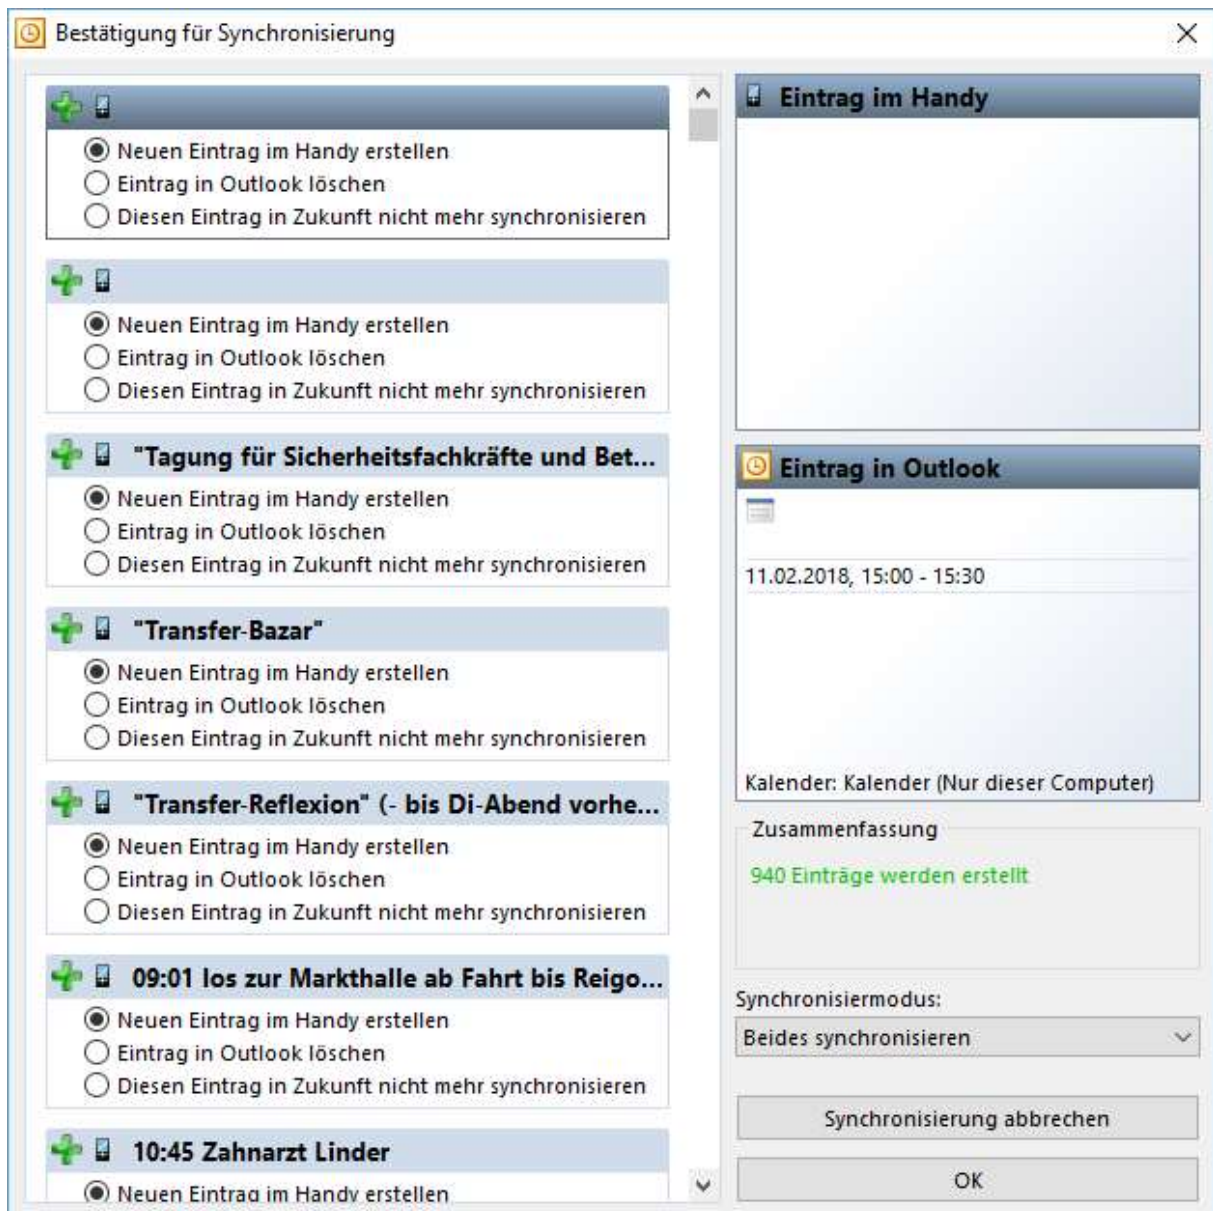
Bestätigung für Synchronisierung

Neuen Eintrag im Handy erstellen
Eintrag in Outlook löschen
Diesen Eintrag in Zukunft nicht mehr synchronisieren

Neuen Eintrag im Handy erstellen
Eintrag in Outlook löschen
Diesen Eintrag in Zukunft nicht mehr synchronisieren

"Tagung für Sicherheitsfachkräfte und Bet...
Neuen Eintrag im Handy erstellen
Eintrag in Outlook löschen
Diesen Eintrag in Zukunft nicht mehr synchronisieren

"Transfer-Bazar"
Neuen Eintrag im Handy erstellen
Eintrag in Outlook löschen
Diesen Eintrag in Zukunft nicht mehr synchronisieren

"Transfer-Reflexion" (- bis Di-Abend vorhe...
Neuen Eintrag im Handy erstellen
Eintrag in Outlook löschen
Diesen Eintrag in Zukunft nicht mehr synchronisieren

09:01 los zur Markthalle ab Fahrt bis Reigo...
Neuen Eintrag im Handy erstellen
Eintrag in Outlook löschen
Diesen Eintrag in Zukunft nicht mehr synchronisieren

10:45 Zahnarzt Linder
Neuen Eintrag im Handy erstellen

Eintrag im Handy

Eintrag in Outlook
11.02.2018, 15:00 - 15:30
Kalender: Kalender (Nur dieser Computer)

Zusammenfassung
940 Einträge werden erstellt

Synchronisiermodus:
Beides synchronisieren

Synchronisierung abbrechen
OK